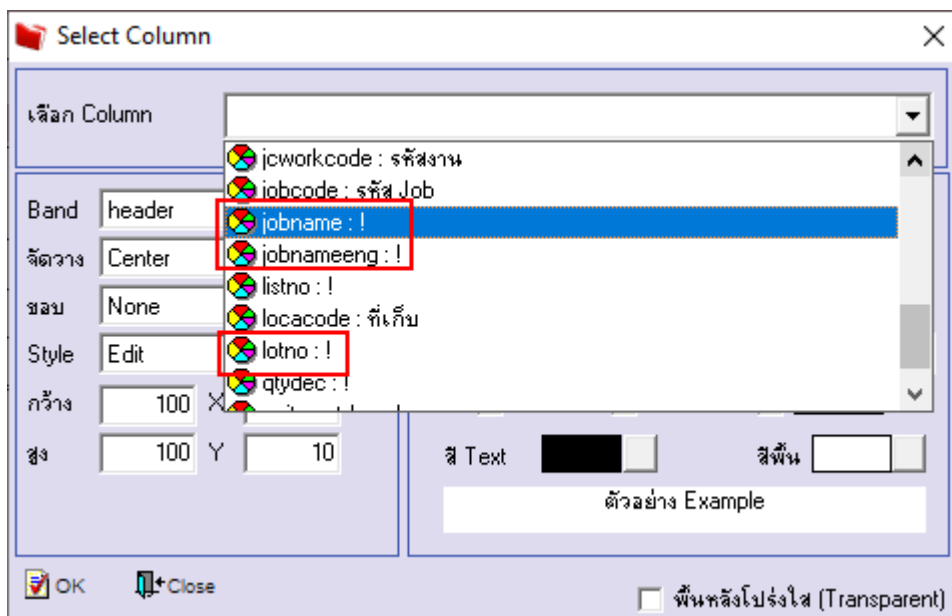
Select Column

เลือก Column

jcworkcode : รหัสงาน
jobcode : รหัส Job
jobname : !
jobnameeng : !
listno : !
locacode : ที่เก็บ
lotno : !
qtydec : !

Band header
จัดวาง Center
ขอบ None
Style Edit
กว้าง 100 X
สูง 100 Y 10

สี Text
สีพื้น
ตัวอย่าง Example

OK
Close
พื้นหลังโปร่งใส (Transparent)